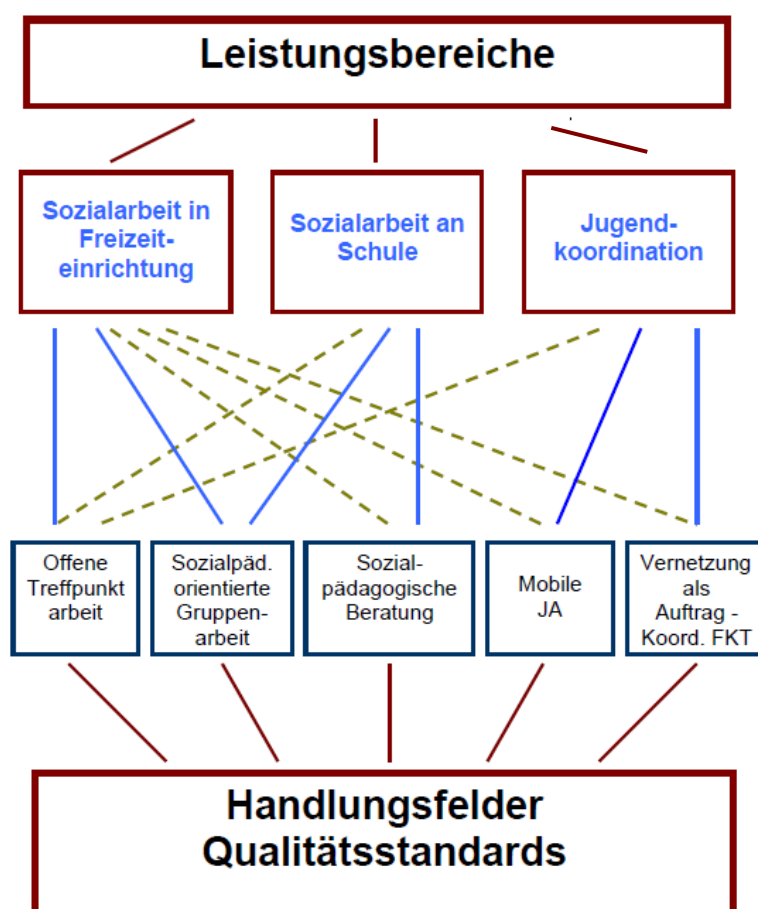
Leistungsbereiche

Sozialarbeit in Freizeiteinrichtung

Sozialarbeit an Schule

Jugendkoordination

Offene Treffpunkt arbeit

Sozialpäd. orientierte Gruppenarbeit

Sozialpädagogische Beratung

Mobile JA

Vernetzung als Auftrag - Koord. FKT

Handlungsfelder
Qualitätsstandards